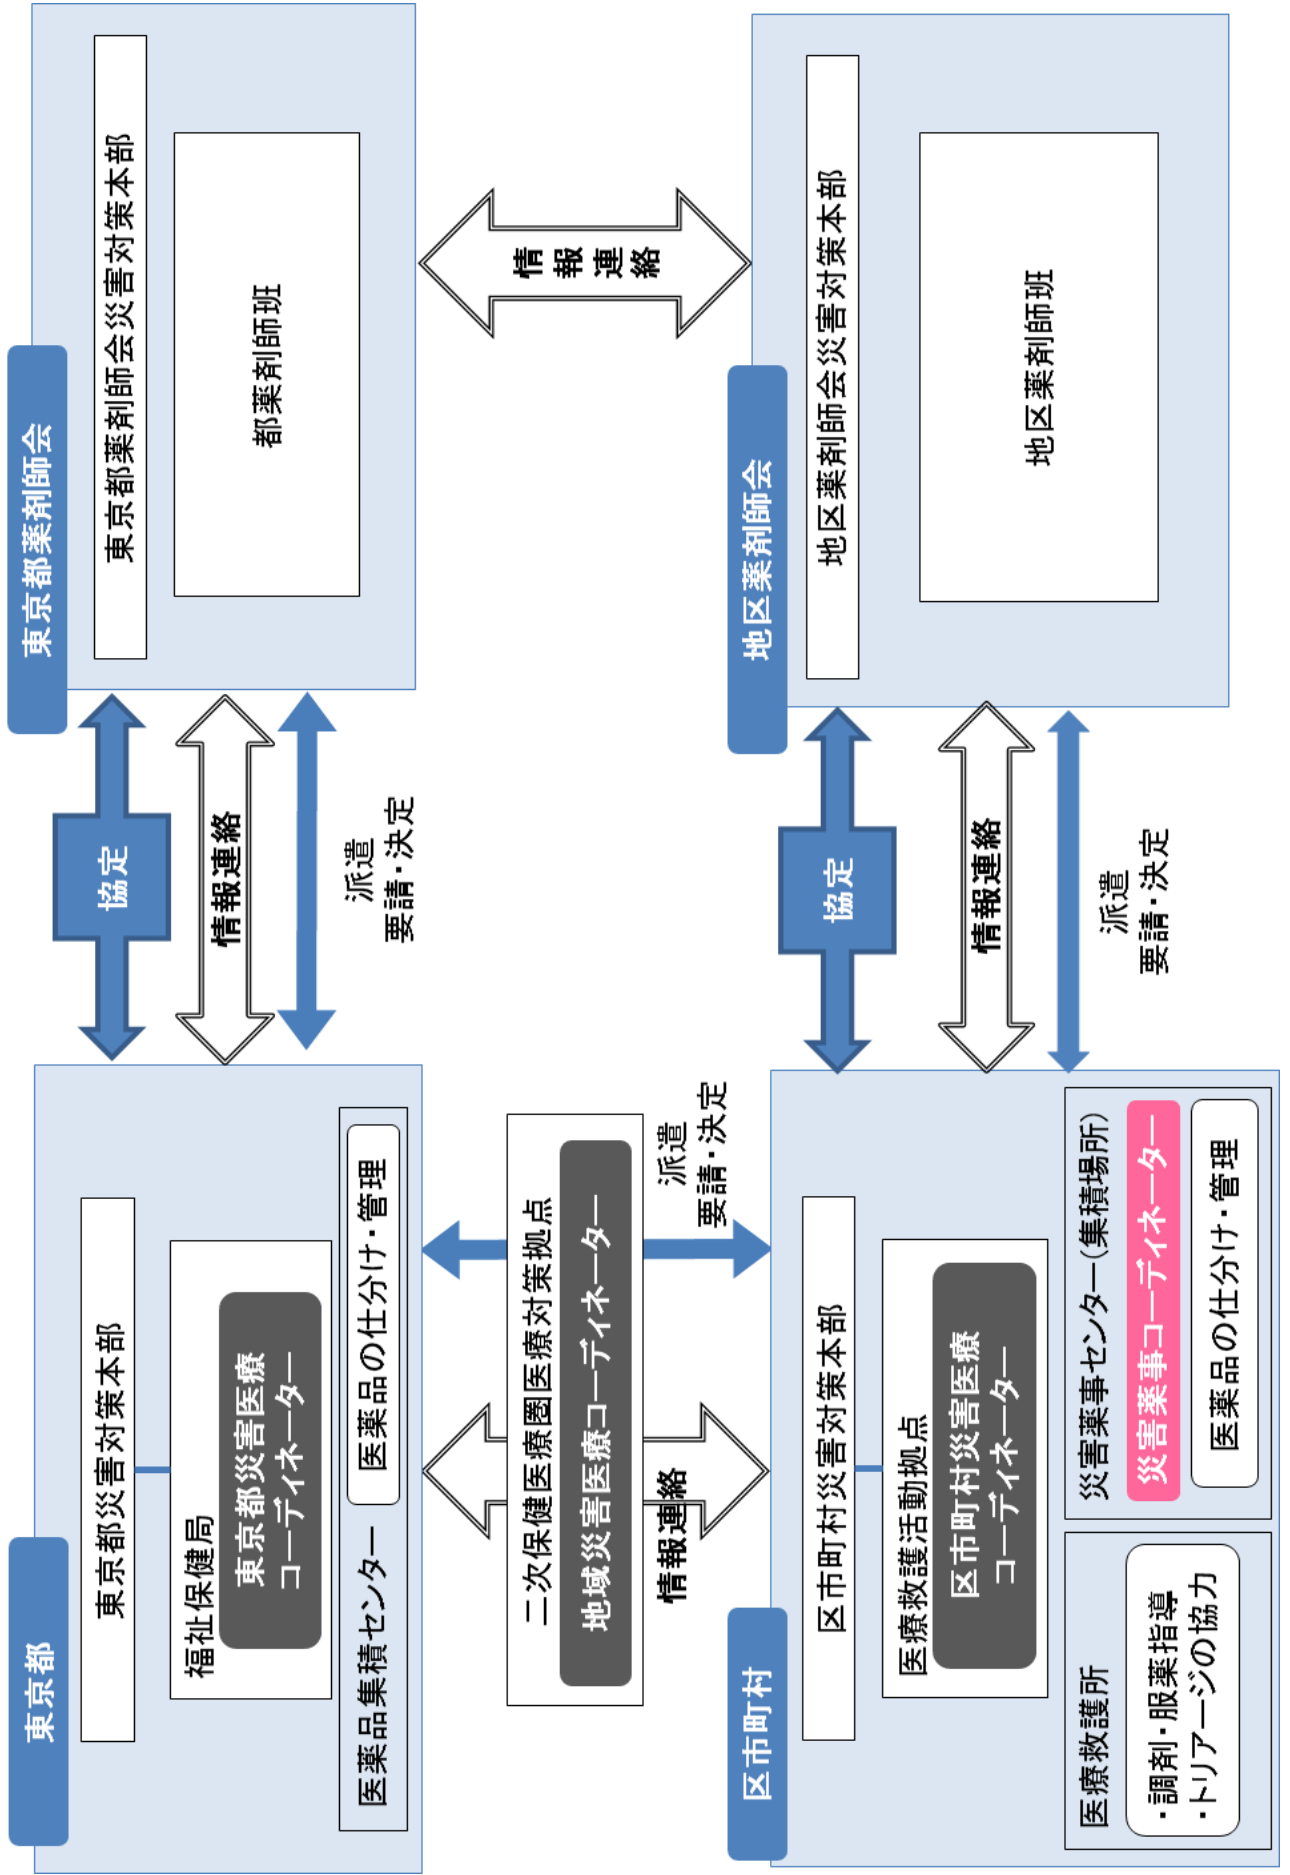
東京都薬剤師会

東京都薬剤師会災害対策本部

都薬剤師班

情報連絡

地区薬剤師会

地区薬剤師会災害対策本部

地区薬剤師班

協定

情報連絡

派遣
要請・決定

協定

情報連絡

派遣
要請・決定

東京都

東京都災害対策本部

福祉保健局

東京都災害医療コーディネーター

医薬品集積センター

医薬品の仕分け・管理

二次保健医療圏医療対策拠点

地域災害医療コーディネーター

派遣
要請・決定

情報連絡

区市町村

区市町村災害対策本部

医療救護活動拠点

区市町村災害医療コーディネーター

災害薬事センター（集積場所）

災害薬事コーディネーター

医薬品の仕分け・管理

医療救護所

・調剤・服薬指導
・トリアージの協力